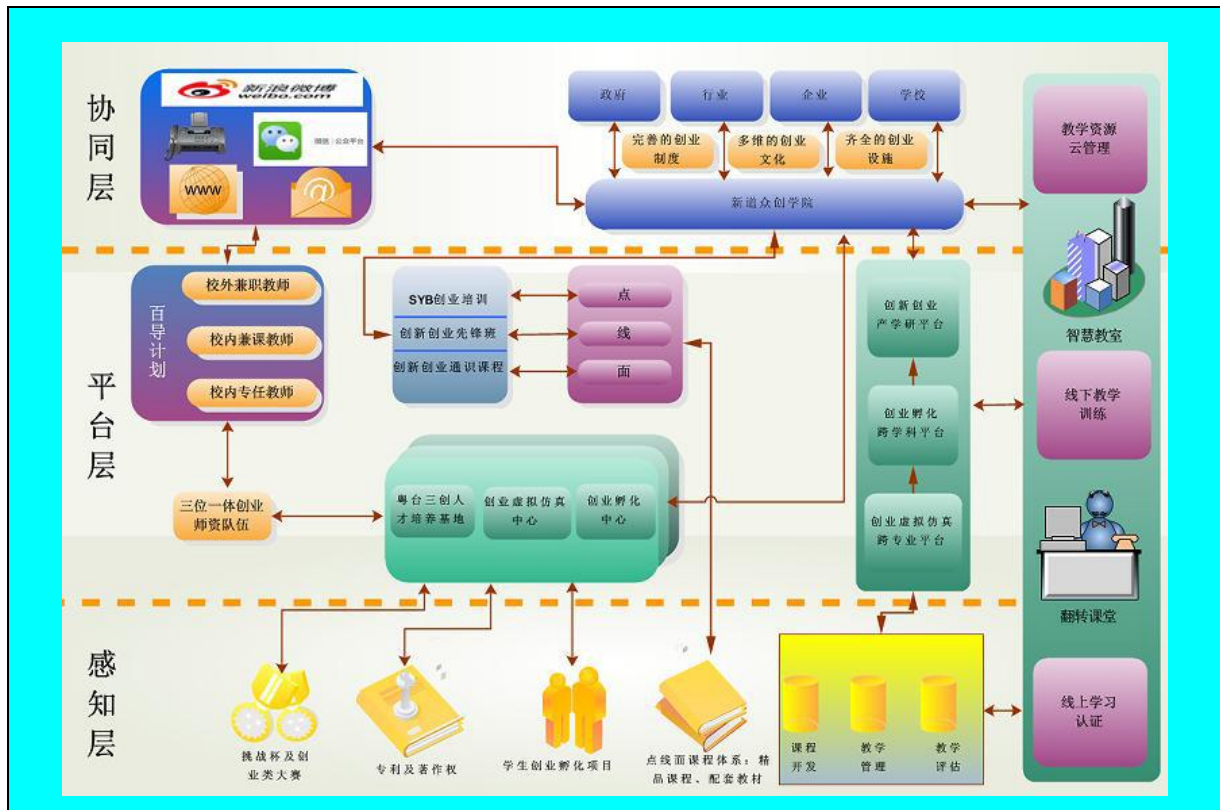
协同层

新浪微博 weibo.com

WWW

政府
行业
企业
学校

完善的创业制度
多维的创业文化
齐全的创业设施

新道众创学院

教学资源云管理

智慧教室

平台层

百导计划
校外兼职教师
校内兼课教师
校内专任教师

SYB创业培训
创新创业先锋班
创新创业通识课程

点
线
面

创新创业产学研平台
创业孵化跨学科平台
创业虚拟仿真跨专业平台

线下教学训练

三位一体创业师资队伍

粤台三创人才培养基地
创业虚拟仿真中心
创业孵化中心

翻转课堂

感知层

挑战杯及创业类大赛
专利及著作权
学生创业孵化项目
点线面课程体系：精品课程、配套教材

课程开发
教学管理
教学评估

线上学习认证